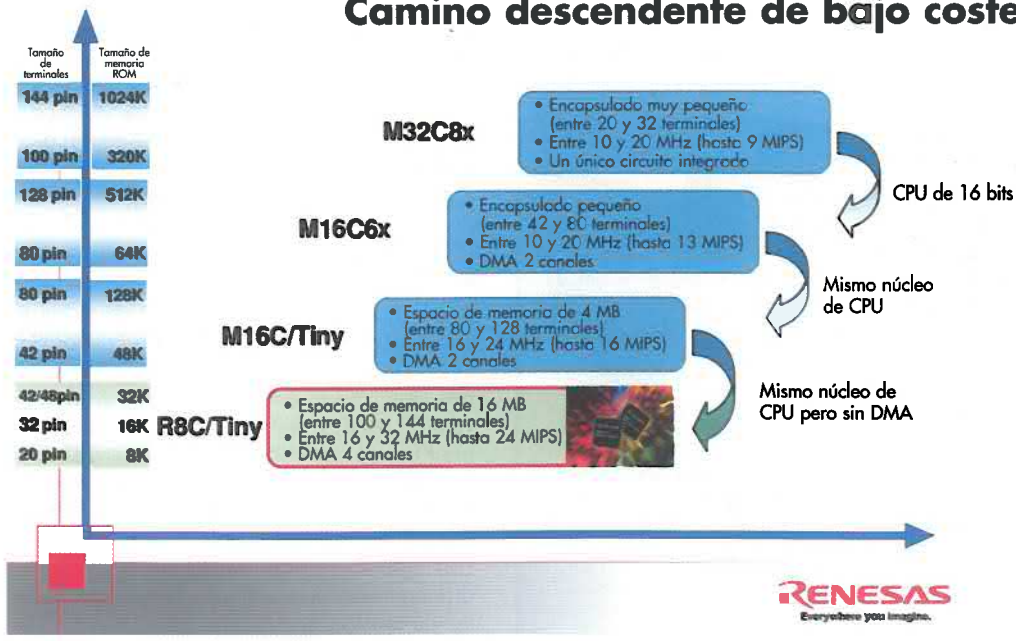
Camino descendente de bajo coste

| Tamaño de terminales | Tamaño de memoria ROM |
|---|---|
| 144 pin | 1024K |
| 100 pin | 320K |
| 128 pin | 512K |
| 80 pin | 64K |
| 80 pin | 128K |
| 42 pin | 48K |
| 42/48pin | 32K |
| 32 pin | 16K |
| 20 pin | 8K |

M32C8x
• Encapsulado muy pequeño (entre 20 y 32 terminales)
• Entre 10 y 20 MHz (hasta 9 MIPS)
• Un único circuito integrado

CPU de 16 bits

M16C6x
• Encapsulado pequeño (entre 42 y 80 terminales)
• Entre 10 y 20 MHz (hasta 13 MIPS)
• DMA 2 canales

Mismo núcleo de CPU

M16C/Tiny
• Espacio de memoria de 4 MB (entre 80 y 128 terminales)
• Entre 16 y 24 MHz (hasta 16 MIPS)
• DMA 2 canales

Mismo núcleo de CPU pero sin DMA

R8C/Tiny
• Espacio de memoria de 16 MB (entre 100 y 144 terminales)
• Entre 16 y 32 MHz (hasta 24 MIPS)
• DMA 4 canales

RENESAS
Everywhere you imagine.